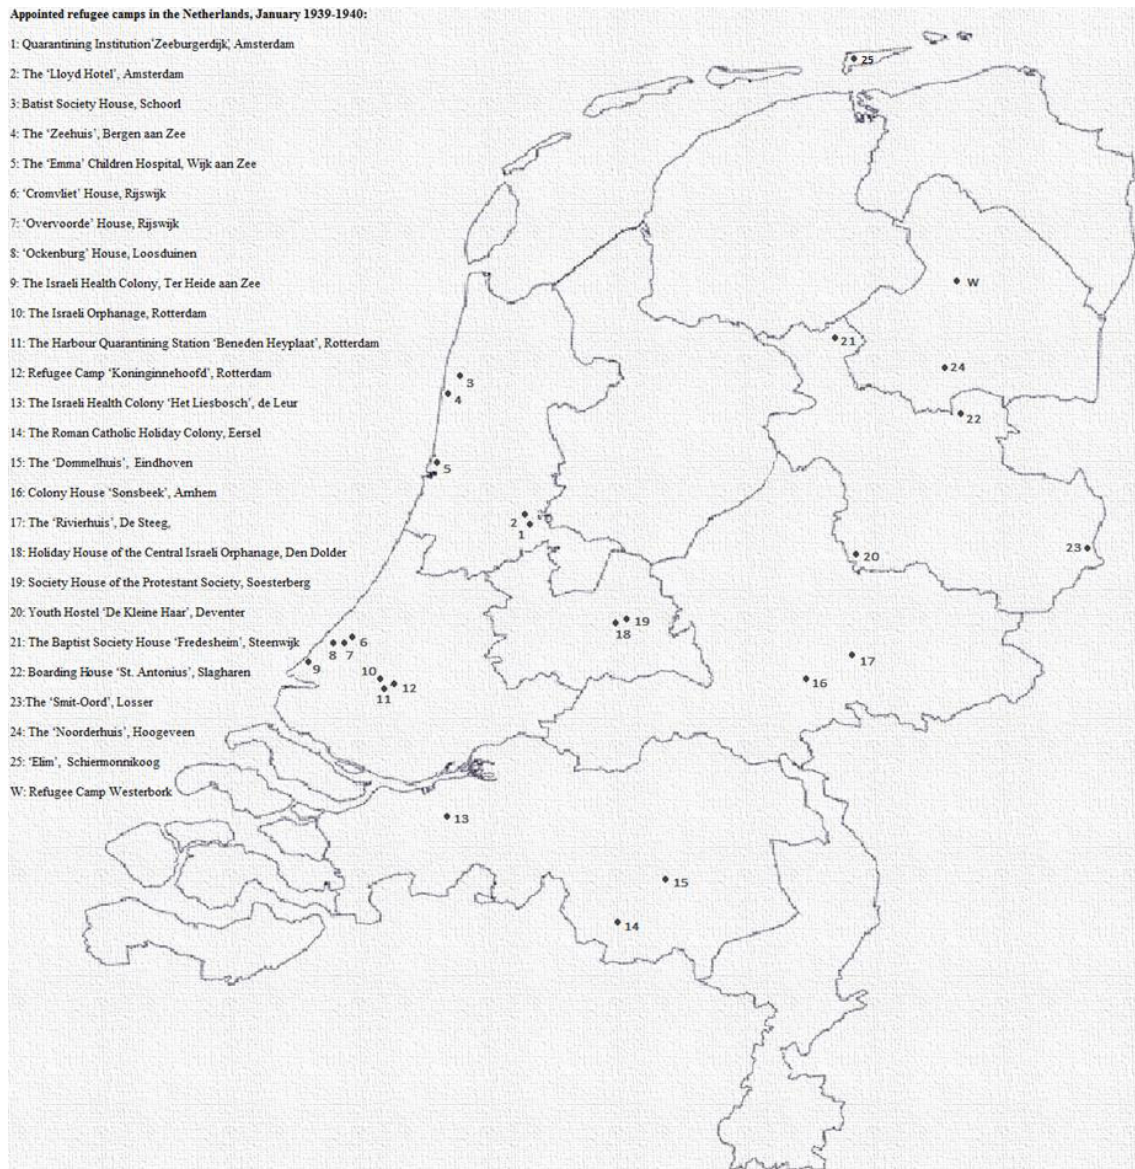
Appointed refugee camps in the Netherlands, January 1939-1940:

1: Quarantining Institution'Zeeburgerdijk', Amsterdam

2: The 'Lloyd Hotel', Amsterdam

3: Batist Society House, Schoorl

4: The 'Zeehuis', Bergen aan Zee

5: The 'Emma' Children Hospital, Wijk aan Zee

6: 'Cromvliet' House, Rijswijk

7: 'Overvoorde' House, Rijswijk

8: 'Ockenburg' House, Loosduinen

9: The Israeli Health Colony, Ter Heide aan Zee

10: The Israeli Orphanage, Rotterdam

11: The Harbour Quarantining Station 'Beneden Heyplaat', Rotterdam

12: Refugee Camp 'Koninginnehoofd', Rotterdam

13: The Israeli Health Colony 'Het Liesbosch', de Leur

14: The Roman Catholic Holiday Colony, Eersel

15: The 'Dommelhuis', Eindhoven

16: Colony House 'Sonsbeek', Arnhem

17: The 'Rivierhuis', De Steeg,

18: Holiday House of the Central Israeli Orphanage, Den Dolder

19: Society House of the Protestant Society, Soesterberg

20: Youth Hostel 'De Kleine Haar', Deventer

21: The Baptist Society House 'Fredesheim', Steenwijk

22: Boarding House 'St. Antonius', Slagharen

23:The 'Smit-Oord', Losser

24: The 'Noorderhuis', Hoogeveen

25: 'Elim', Schiermonnikoog

W: Refugee Camp Westerbork

25

W

21

24

3

4

22

5

2

1

20

23

19

18

8 7 6

9

10

12

11

17

16

13

15

14